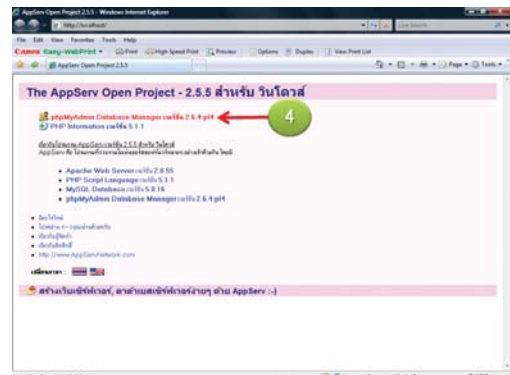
AppServ Open Project 2.5.5 - Windows Internet Explorer

http://localhost/

Live Search

File Edit View Favorites Tools Help

Canon Easy-WebPrint - Print High Speed Print Preview Options Duplex View Print List

AppServ Open Project 2.5.5

Page Tools

The AppServ Open Project - 2.5.5 สำหรับ วินโดวส์

phpMyAdmin Database Manager เวอร์ชัน 2.6.4-pl4

PHP Information เวอร์ชัน 5.1.1

4

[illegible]

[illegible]

Apache Web Server เวอร์ชัน 2.0.55

PHP Script Language เวอร์ชัน 5.1.1

MySQL Database เวอร์ชัน 5.0.16

phpMyAdmin Database Manager เวอร์ชัน 2.6.4-pl4

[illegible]

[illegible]

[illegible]

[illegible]

http://www.AppServNetwork.com

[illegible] :

สร้างเว็บเซิร์ฟเวอร์, ฐานข้อมูลเซิร์ฟเวอร์ง่ายๆ ด้วย AppServ :-)